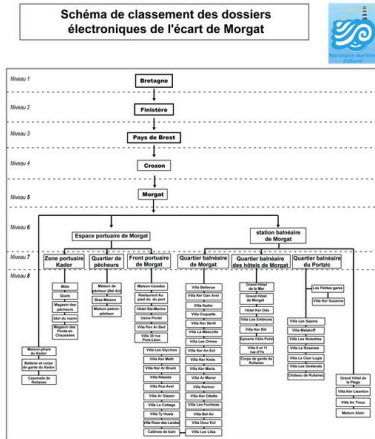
Schéma de classement des dossiers électroniques de l'écart de Morgat

Niveau 1
Bretagne

Niveau 2
Finistère

Niveau 3
Pays de Brest

Niveau 4
Crozon

Niveau 5
Morgat

Niveau 6
Espace portuaire de Morgat
station balnéaire de Morgat

Niveau 7
Zone portuaire Kador
Quartier de pêcheurs
Front portuaire de Morgat
Quartier balnéaire de Morgat
Quartier balnéaire des hôtels de Morgat
Quartier balnéaire du Portzic

Niveau 8
Môle
Quais
Magasin des pêcheurs
Abri du marin
Magasin des Produits Chausson
Maison de pêcheur (Ster Ann)
Gros Maisons
Maison pêcheur
Maison Castelec
Restaurant Au pied du port
Hôtel Ste-Marine
Hôtel Pen Ar Bed
Hôtel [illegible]
Villa Bellevue
Villa Ker Gan Aret
Villa Kador
Villa Coquette
Villa Ker Morbic
Villa Ker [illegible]
Villa Les Ormes
Villa Ker Ar Ent
Villa Ker Anna
Villa Ker Maria
Villa Ar Maner
Villa Kermor
Villa Ker Odette
Villa Les Ajoncs
Villa Ker Ar Ent
Villa Deur Ent
Villa Les Lilas
Villa Les Glycines
Villa Ker Mathi
Villa Ker Ar Brunk
Villa Rhodes
Villa Roz Avel
Villa Ar Glazen
Villa Le Cottage
Villa Ty Houla
Villa Rose des Landes
Calmes de bain
Grand Hôtel de la Mer
Grand Hôtel de Morgat
Hôtel Ker Dilo
Villa Les Embruns
Villa Ker Bill
Epicerie Félix Potin
Villa Il et Vi
Corps de garde du Rohanne
Les Petites grèves
Villa Ker Suzanne
Villa Les Sapins
Villa Maïakoff
Villa Les Noisettes
Villa La Roseraie
Villa Le Clair Logis
Villa Les Goélands
Château de Rohanne
Grand Hôtel de la Plage
Villa Ker Lieuence
Villa An Tiez
Maison Alain
Sémaphore du Kador
Batterie et corps de garde du Kador
Casemate de Rohanne